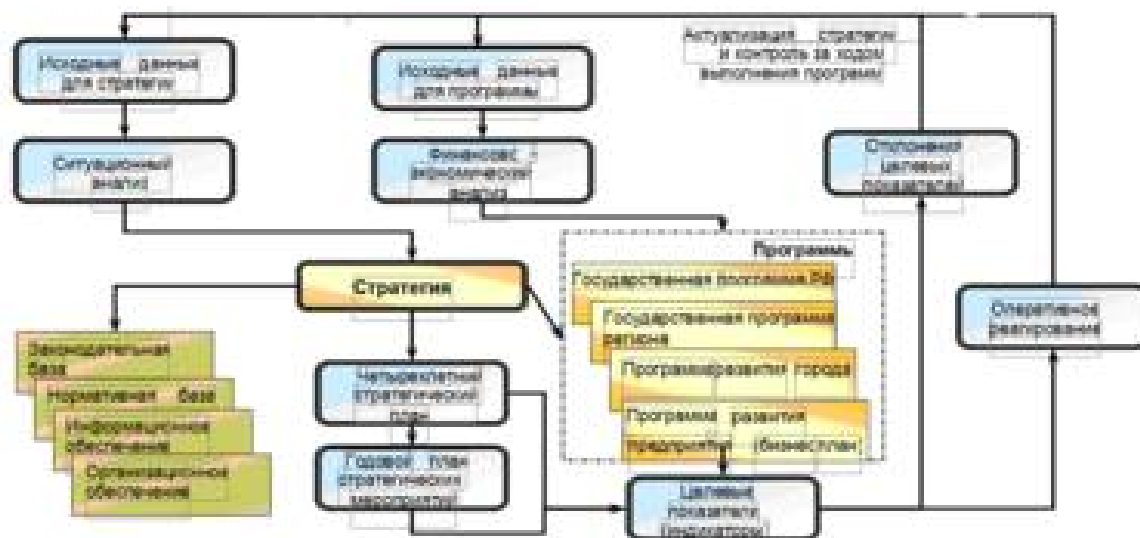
Исходные данные для стратегии

Исходные данные для программы

Актуализация стратегии и контроль за ходом выполнения программ

Ситуационный анализ

Финансово-экономический анализ

Отклонения целевых показателей

Программы

Стратегия

Государственная программа РФ

Государственная программа региона

Оперативное реагирование

Законодательная база

Нормативная база

Информационное обеспечение

Организационное обеспечение

Четырехлетний стратегический план

Программа развития города

Программа развития предприятий (бизнесплан)

Годовой план стратегических мероприятий

Целевые показатели (индикаторы)